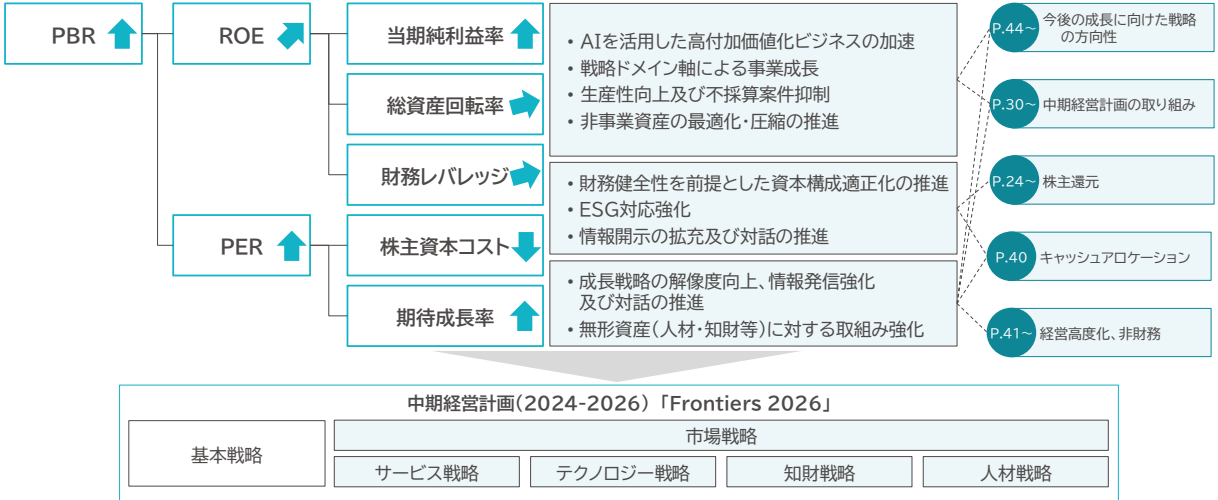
PBR

ROE

PER

当期純利益率

総資産回転率

財務レバレッジ

株主資本コスト

期待成長率

・AIを活用した高付加価値化ビジネスの加速
・戦略ドメイン軸による事業成長
・生産性向上及び不採算案件抑制
・非事業資産の最適化・圧縮の推進

・財務健全性を前提とした資本構成適正化の推進
・ESG対応強化
・情報開示の拡充及び対話の推進

・成長戦略の解像度向上、情報発信強化及び対話の推進
・無形資産（人材・知財等）に対する取組み強化

P.44～ 今後の成長に向けた戦略の方向性

P.30～ 中期経営計画の取り組み

P.24～ 株主還元

P.40 キャッシュアロケーション

P.41～ 経営高度化、非財務

中期経営計画（2024-2026）「Frontiers 2026」

| 基本戦略 | 市場戦略 | | | |
|---|---|---|---|---|
| | サービス戦略 | テクノロジー戦略 | 知財戦略 | 人材戦略 |